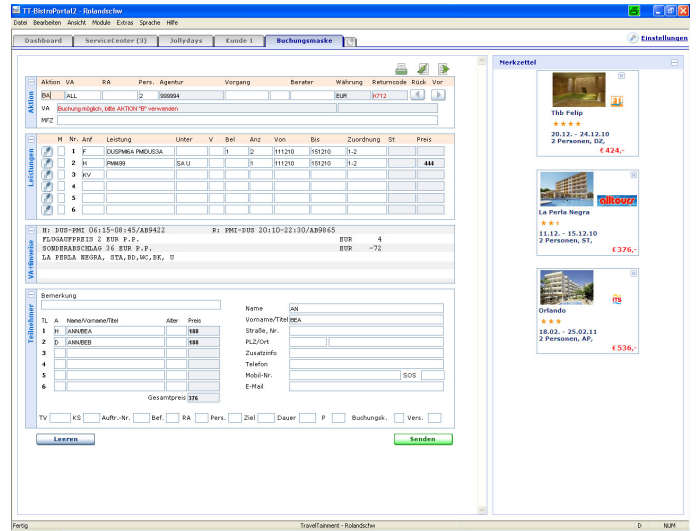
TT-BistroPortal2 - Rolandschw
Datei Bearbeiten Ansicht Module Extras Sprache Hilfe
Dashboard ServiceCenter (3) Jollydays Kunde 1 Buchungsmaske
Einstellungen

Aktion
| Aktion | VA | RA | Pers. | Agentur | Vorgang | Berater | Währung | Returncode | Rück | Vor |
|---|---|---|---|---|---|---|---|---|---|---|
| BA | ALL | | 2 | 999994 | | | EUR | K712 | | |

VA Buchung möglich, bitte AKTION "B" verwenden
MFZ

Leistungen
| M | Nr. | Anf | Leistung | Unter | V | Bel | Anz | Von | Bis | Zuordnung | St | Preis |
|---|---|---|---|---|---|---|---|---|---|---|---|---|
| | 1 | F | DUSPMIA PMIDUS3A | | | 1 | 2 | 111210 | 151210 | 1-2 | | |
| | 2 | H | PMI499 | SAU | | 1 | 1 | 111210 | 151210 | 1-2 | | 444 |
| | 3 | KV | | | | | | | | | | |
| | 4 | | | | | | | | | | | |
| | 5 | | | | | | | | | | | |
| | 6 | | | | | | | | | | | |

Vk-Hinweise
H: DUS-PMI 06:15-08:45/AB9422 R: PMI-DUS 20:10-22:30/AB9865
FLUGAUFPREIS 2 EUR P.P. EUR 4
SONDERABSCHLAG 36 EUR P.P. EUR -72
LA PERLA NEGRA, STA,BD,WC,BK, U

Teilnehmer
Bemerkung
| TL | A | Name/Vorname/Titel | Alter | Preis |
|---|---|---|---|---|
| 1 | H | ANN/BEA | | 188 |
| 2 | D | ANN/BEB | | 188 |
| 3 | | | | |
| 4 | | | | |
| 5 | | | | |
| 6 | | | | |

Gesamtpreis 376

Name AN
Vorname/Titel BEA
Straße, Nr.
PLZ/Ort
Zusatzinfo
Telefon
Mobil-Nr. SOS
E-Mail

TV KS Auftr.-Nr. Bef. RA Pers. Ziel Dauer P Buchungsk. Vers.

Leeren
Senden

Merkzettel
Thb Felip
★★★★
20.12. - 24.12.10
2 Personen, DZ,
€ 424,-

alltours
La Perla Negra
★★½
11.12. - 15.12.10
2 Personen, ST,
€ 376,-

ITS
Orlando
★★★
18.02. - 25.02.11
2 Personen, AP,
€ 536,-

Fertig TravelTainment - Rolandschw D NUM